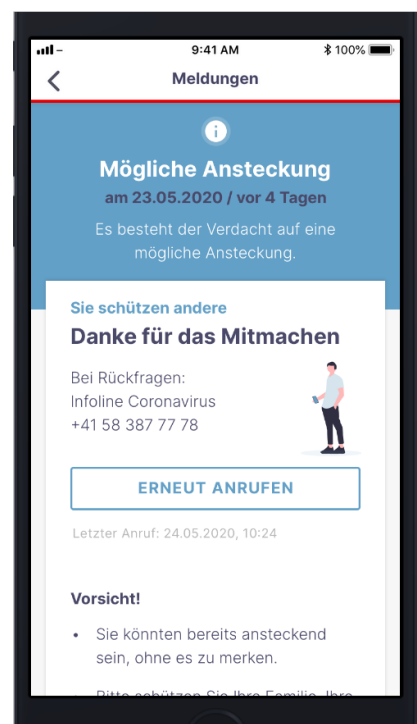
9:41 AM
100%

Meldungen

Mögliche Ansteckung
am 23.05.2020 / vor 4 Tagen
Es besteht der Verdacht auf eine mögliche Ansteckung.

Sie schützen andere
Danke für das Mitmachen

Bei Rückfragen:
Infoline Coronavirus
+41 58 387 77 78

ERNEUT ANRUFEN

Letzter Anruf: 24.05.2020, 10:24

Vorsicht!

• Sie könnten bereits ansteckend sein, ohne es zu merken.

• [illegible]